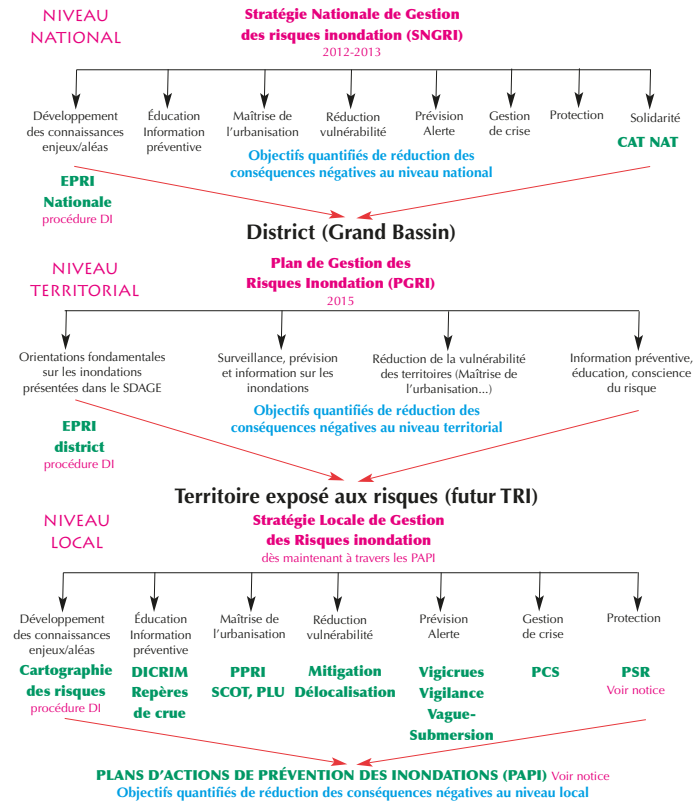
NIVEAU NATIONAL

Stratégie Nationale de Gestion des risques inondation (SNGRI)
2012-2013

Développement des connaissances enjeux/aléas

Éducation Information préventive

Maîtrise de l'urbanisation

Réduction vulnérabilité

Prévision Alerte

Gestion de crise

Protection

Solidarité

CAT NAT

Objectifs quantifiés de réduction des conséquences négatives au niveau national

EPRI Nationale
procédure DI

District (Grand Bassin)

NIVEAU TERRITORIAL

Plan de Gestion des Risques Inondation (PGRI)
2015

Orientations fondamentales sur les inondations présentées dans le SDAGE

Surveillance, prévision et information sur les inondations

Réduction de la vulnérabilité des territoires (Maîtrise de l'urbanisation...)

Information préventive, éducation, conscience du risque

Objectifs quantifiés de réduction des conséquences négatives au niveau territorial

EPRI district
procédure DI

Territoire exposé aux risques (futur TRI)

NIVEAU LOCAL

Stratégie Locale de Gestion des Risques inondation
dès maintenant à travers les PAPI

Développement des connaissances enjeux/aléas

Éducation Information préventive

Maîtrise de l'urbanisation

Réduction vulnérabilité

Prévision Alerte

Gestion de crise

Protection

Cartographie des risques
procédure DI

DICRIM Repères de crue

PPRI SCOT, PLU

Mitigation Délocalisation

Vigicrues Vigilance Vague-Submersion

PCS

PSR
Voir notice

PLANS D'ACTIONS DE PRÉVENTION DES INONDATIONS (PAPI) Voir notice
Objectifs quantifiés de réduction des conséquences négatives au niveau local